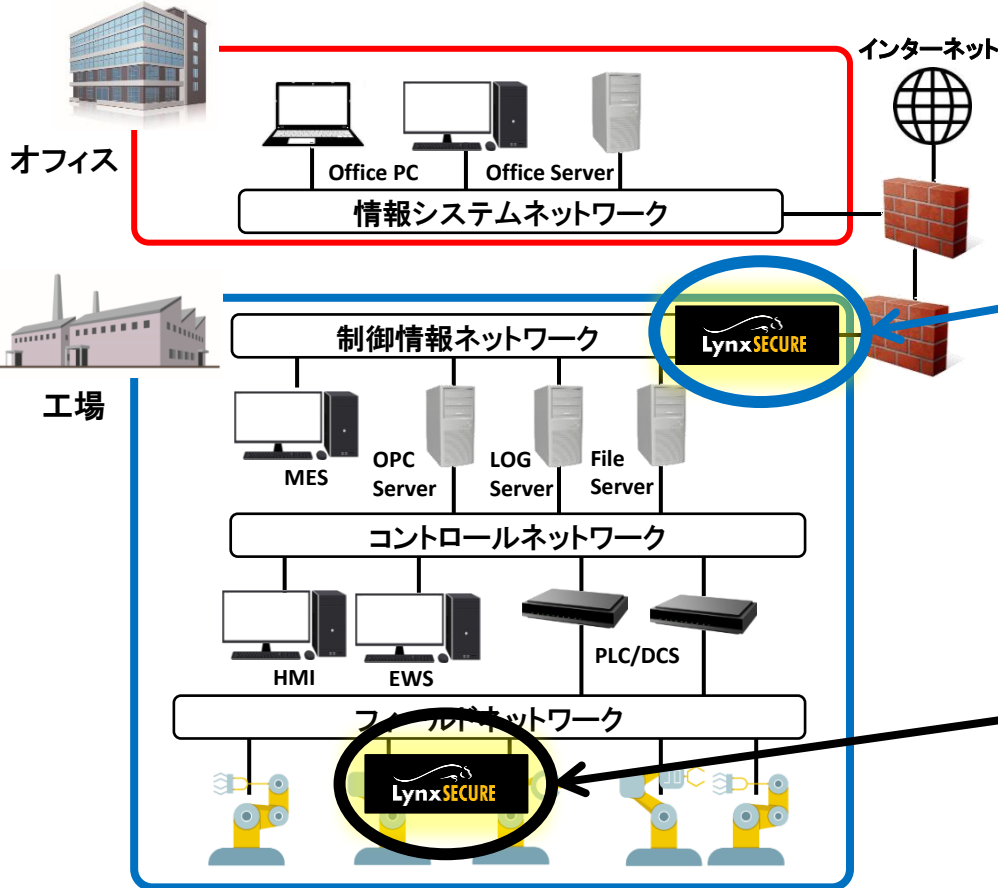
インターネット

オフィス

Office PC

Office Server

情報システムネットワーク

工場

制御情報ネットワーク

LynxSECURE

MES

OPC Server

LOG Server

File Server

コントロールネットワーク

HMI

EWS

PLC/DCS

フィールドネットワーク

LynxSECURE